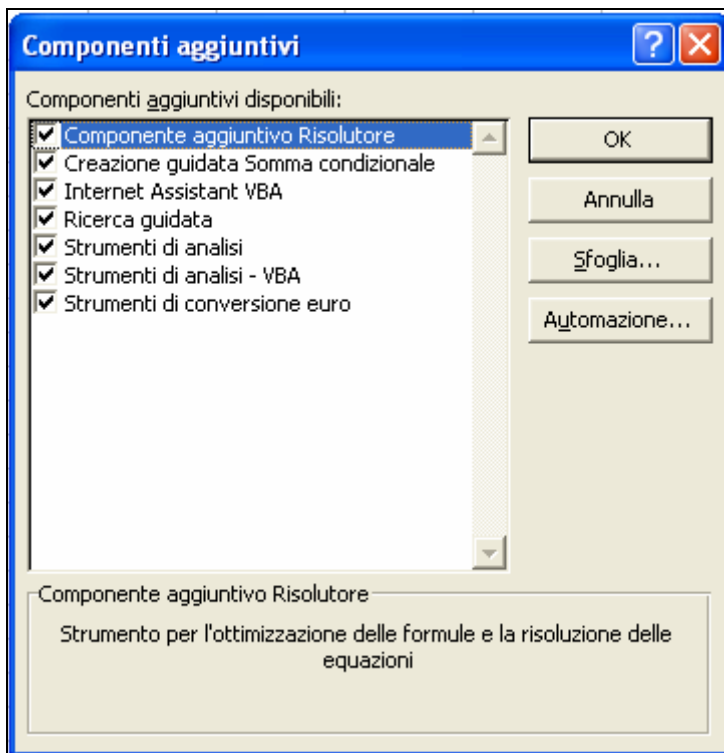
Componenti aggiuntivi

Componenti aggiuntivi disponibili:

Componente aggiuntivo Risolutore
Creazione guidata Somma condizionale
Internet Assistant VBA
Ricerca guidata
Strumenti di analisi
Strumenti di analisi - VBA
Strumenti di conversione euro

OK
Annulla
Sfoglia...
Automazione...

Componente aggiuntivo Risolutore

Strumento per l'ottimizzazione delle formule e la risoluzione delle equazioni